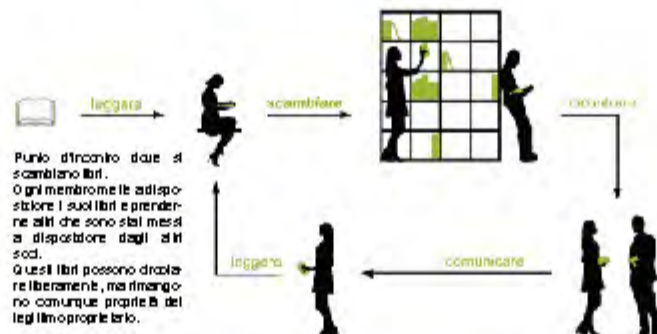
leggare

scambiare

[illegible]

Punto d'incontro dove si scambiano libri.
Ogni membro mette a disposizione i suoi libri e prenderne altri che sono stati messi a disposizione dagli altri soci.
Questi libri possono circolare liberamente, ma rimangono comunque proprietà del legittimo proprietario.

leggere

comunicare